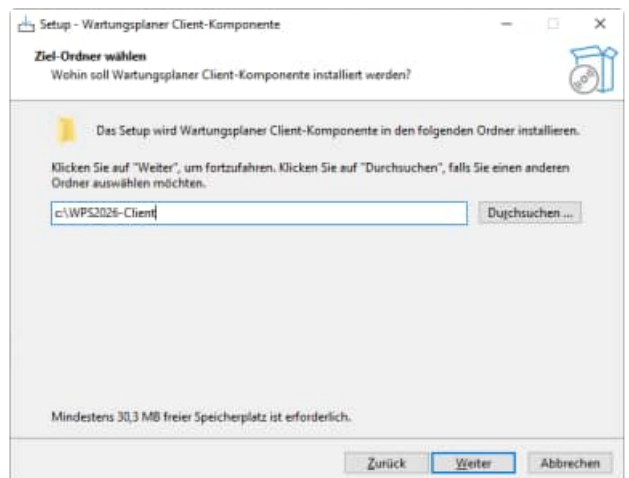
Setup - Wartungsplaner Client-Komponente

Ziel-Ordner wählen
Wohin soll Wartungsplaner Client-Komponente installiert werden?

Das Setup wird Wartungsplaner Client-Komponente in den folgenden Ordner installieren.

Klicken Sie auf "Weiter", um fortzufahren. Klicken Sie auf "Durchsuchen", falls Sie einen anderen Ordner auswählen möchten.

c:\WPS2026-Client

Durchsuchen ...

Mindestens 30,3 MB freier Speicherplatz ist erforderlich.

Zurück Weiter Abbrechen